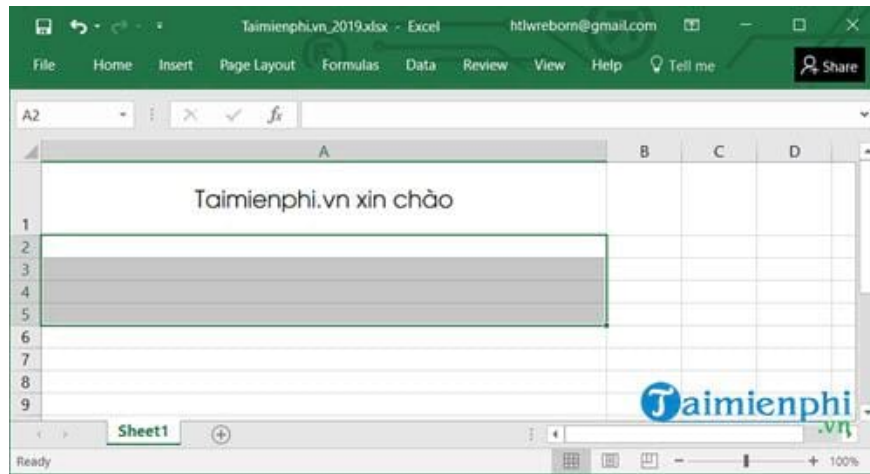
Taimienphi.vn_2019.xlsx - Excel
htlwreborn@gmail.com

File Home Insert Page Layout Formulas Data Review View Help Tell me Share

A2

$f_x$

A B C D

1 Taimienphi.vn xin chào
2
3
4
5
6
7
8
9

Sheet1

Taimienphi .vn

Ready

+ 100%